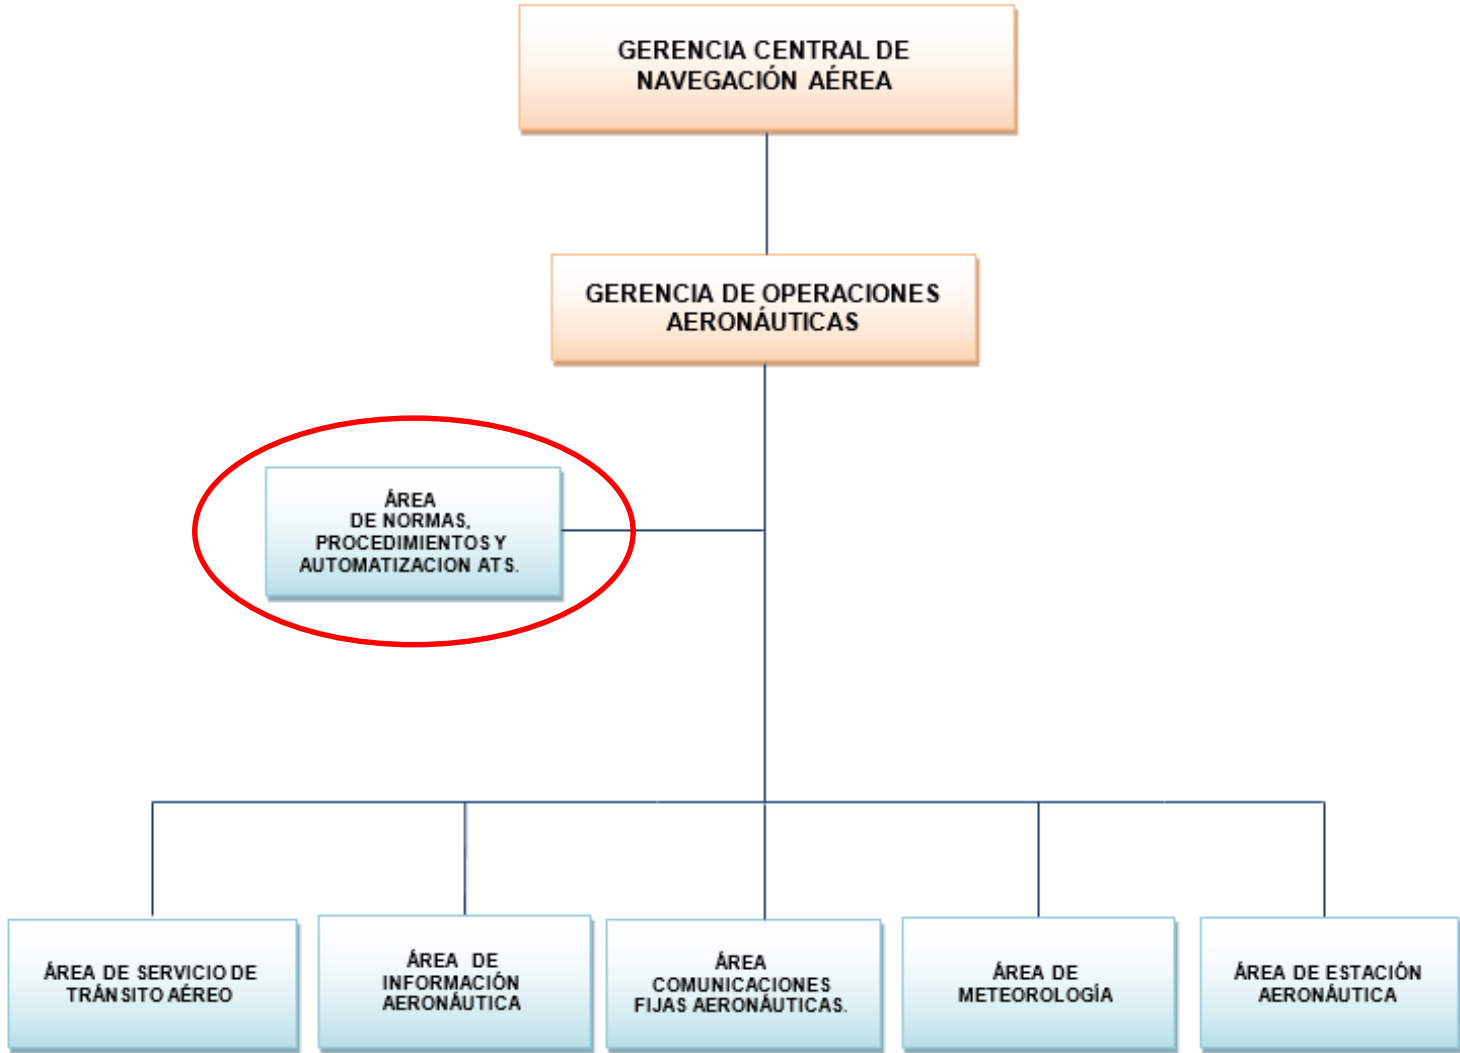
GERENCIA CENTRAL DE NAVEGACIÓN AÉREA

GERENCIA DE OPERACIONES AERONÁUTICAS

ÁREA DE NORMAS, PROCEDIMIENTOS Y AUTOMATIZACION ATS.

ÁREA DE SERVICIO DE TRÁNSITO AÉREO

ÁREA DE INFORMACIÓN AERONÁUTICA

ÁREA COMUNICACIONES FIJAS AERONÁUTICAS.

ÁREA DE METEOROLOGÍA

ÁREA DE ESTACIÓN AERONÁUTICA